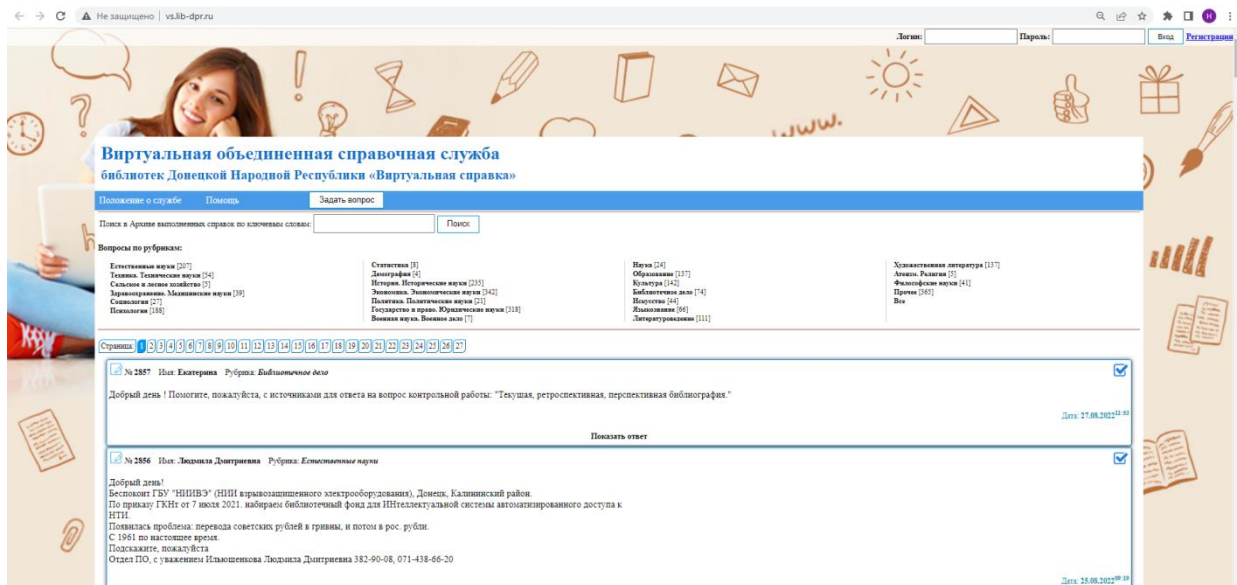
Не защищено | vs.lib-dpr.ru

Логин: Пароль: Вход Регистрация

www.

Виртуальная объединенная справочная служба
библиотек Донецкой Народной Республики «Виртуальная справка»

Положение о службе Помощь Задать вопрос

Поиск в Архиве выполненных справок по ключевым словам: Поиск

Вопросы по рубрикам:

Естественные науки [207]
Техника. Технические науки [54]
Сельское и лесное хозяйство [5]
Здравоохранение. Медицинские науки [39]
Социология [27]
Психология [188]

Статистика [8]
Демография [4]
История. Исторические науки [235]
Экономика. Экономические науки [342]
Политика. Политические науки [21]
Государство и право. Юридические науки [318]
Военная наука. Военное дело [7]

Наука [24]
Образование [137]
Культура [142]
Библиотечное дело [74]
Искусство [44]
Языкознание [66]
Литературоведение [111]

Художественная литература [137]
Атеизм. Религия [5]
Философские науки [41]
Прочее [565]
Все

Страница: 1 2 3 4 5 6 7 8 9 10 11 12 13 14 15 16 17 18 19 20 21 22 23 24 25 26 27

№ 2857 Имя: Екатерина Рубрика: Библиотечное дело

Добрый день ! Помогите, пожалуйста, с источниками для ответа на вопрос контрольной работы: "Текущая, ретроспективная, перспективная библиография."

Дата: 27.08.2022$^{21:03}$

Показать ответ

№ 2856 Имя: Людмила Дмитриевна Рубрика: Естественные науки

Добрый день!
Беспокоит ГБУ "НИИВЭ" (НИИ взрывозащищенного электрооборудования), Донецк, Калининский район.
По приказу ГКНт от 7 июля 2021. набираем библиотечный фонд для ИНтеллектуальной системы автоматизированного доступа к НТИ.
Появилась проблема: перевода советских рублей в гривны, и потом в рос. рубли.
С 1961 по настоящее время.
Подскажите, пожалуйста
Отдел ПО, с уважением Ильюшенкова Людмила Дмитриевна 382-90-08, 071-438-66-20

Дата: 25.08.2022$^{09:19}$